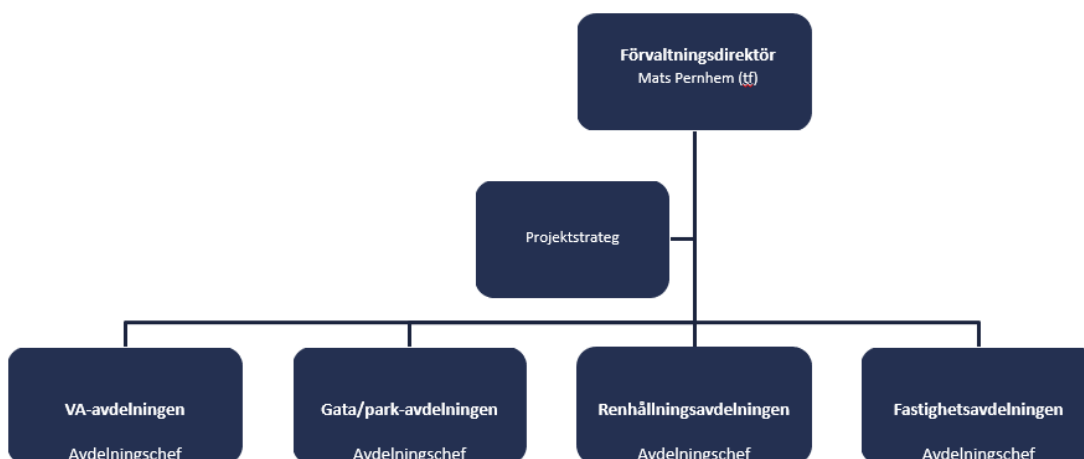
Förvaltningsdirektör
Mats Pernhem (tf)

Projektstrateg

VA-avdelningen
Avdelningschef

Gata/park-avdelningen
Avdelningschef

Renhållningsavdelningen
Avdelningschef

Fastighetsavdelningen
Avdelningschef